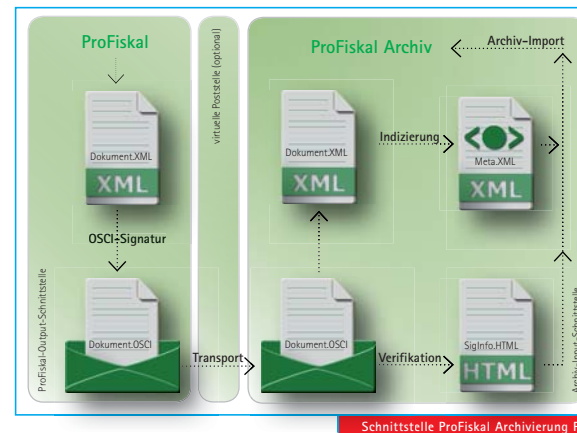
ProFiskal

Dokument.XML

XML

OSCI-Signatur

ProFiskal-Output-Schnittstelle

Dokument.OSCI

virtuelle Poststelle (optional)

Transport

ProFiskal Archiv

Archiv-Import

Dokument.XML

XML

Indizierung

Meta.XML

XML

Dokument.OSCI

Verifikation

SigInfo.HTML

HTML

Archiv-Input-Schnittstelle

Schnittstelle ProFiskal Archivierung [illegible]